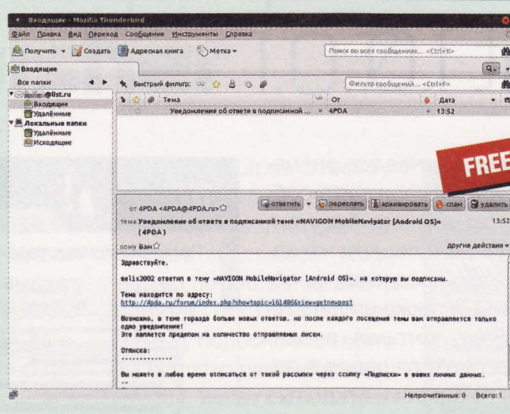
Входящие - Mozilla Thunderbird

Файл Правка Вид Переход Сообщение Инструменты Справка

Получить Создать Адресная книга Метка

Поиск во всех сообщениях... <Ctrl+K>

Входящие

Все папки

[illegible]@list.ru
Входящие
Удалённые
Локальные папки
Удалённые
Исходящие

Быстрый фильтр:

Фильтр сообщений... <Ctrl+F>

| Тема | От | Дата |
|---|---|---|
| Уведомление об ответе в подписанной ... | 4PDA | 13:52 |

FREE

от 4PDA <4PDA@4PDA.ru>

ответить переслать архивировать спам удалить

тема Уведомление об ответе в подписанной теме «NAVIGON MobileNavigator [Android OS]» (4PDA)

13:52

кому Вам

другие действия

Здравствуйте,

melix2002 ответил в тему «NAVIGON MobileNavigator [Android OS]», на которую вы подписаны.

Тема находится по адресу:
http://4pda.ru/forum/index.php?showtopic=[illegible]&view=getnewpost

Возможно, в теме гораздо больше новых ответов, но после каждого посещения темы вам отправляется только одно уведомление!
Это является пределом на количество отправляемых писем.

Отписка:
--------------

Вы можете в любое время отписаться от такой рассылки через ссылку «Подписки» в ваших личных данных.

Непрочитанных: 0 Всего: 1